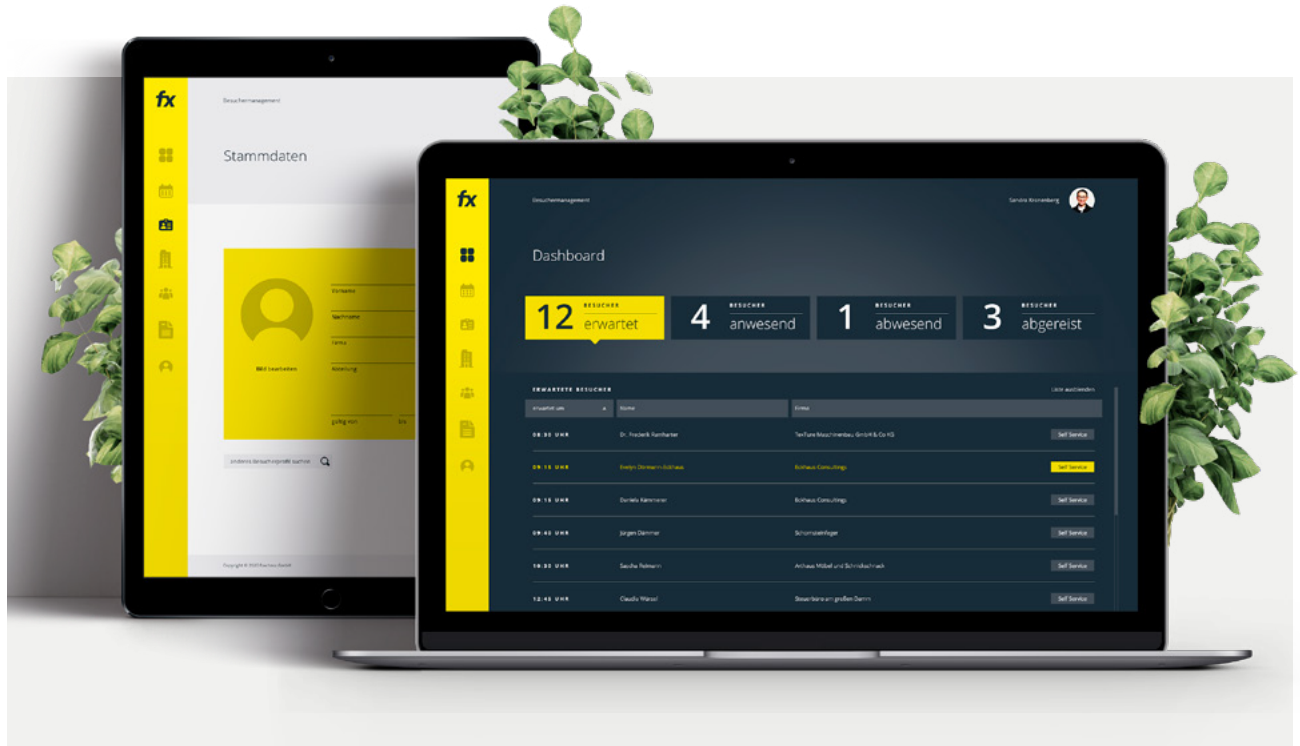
fx

Besuchermanagement

Stammdaten

Vorname

Nachname

Firma

Abteilung

Bild bearbeiten

gültig von

bis

anderes Besucherprofil suchen

Copyright © 2020 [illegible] GmbH

fx

Besuchermanagement

Sandra Kronenberg

Dashboard

12 BESUCHER erwartet

4 BESUCHER anwesend

1 BESUCHER abwesend

3 BESUCHER abgereist

ERWARTETE BESUCHER

Liste ausblenden

| erwartet um | Name | Firma | |
|---|---|---|---|
| 08:30 UHR | Dr. Frederik Farnharter | TexTure Maschinenbau GmbH & Co KG | Self Service |
| 09:15 UHR | Evelyn Dörmann-Eckhaus | Eckhaus Consultings | Self Service |
| 09:15 UHR | Daniela Kämmerer | Eckhaus Consultings | Self Service |
| 09:40 UHR | Jürgen Dämmer | Schornsteinfeger | Self Service |
| 10:30 UHR | Sascha Folmann | Anthaus Möbel und Schmuckhandel | Self Service |
| 12:40 UHR | Claudia Wätzel | Steuerbüro am großen Damm | Self Service |